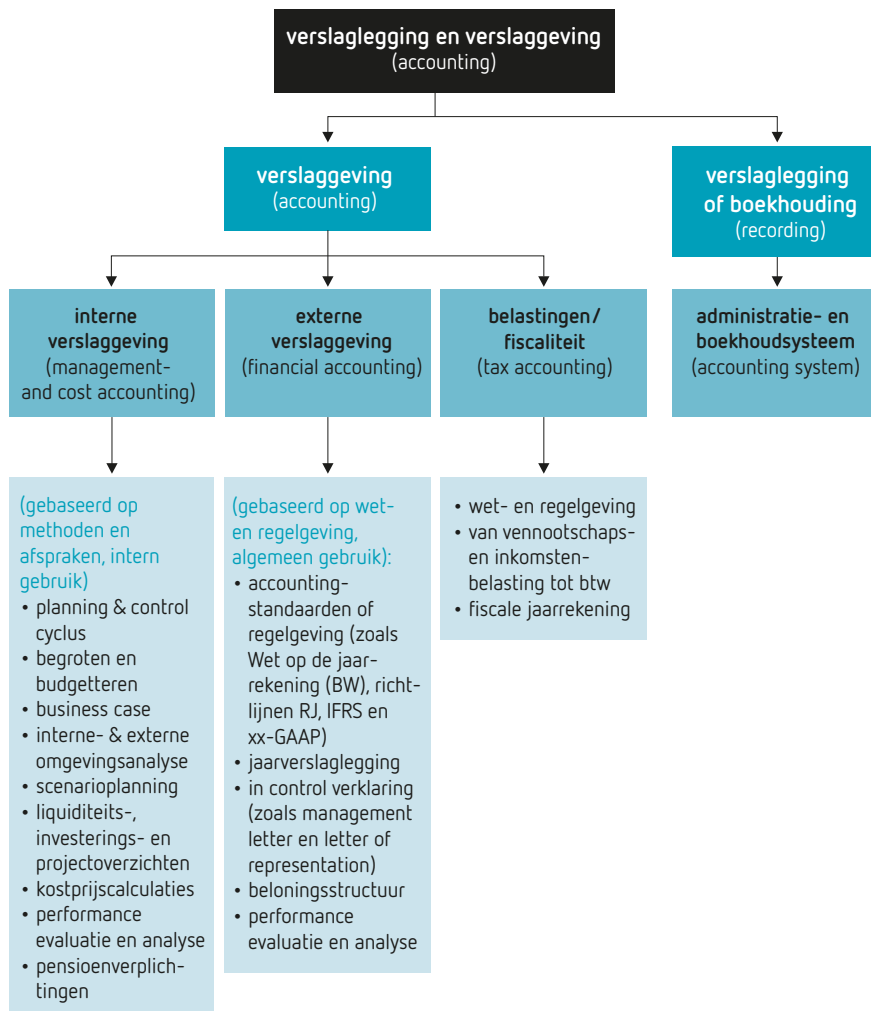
verslaglegging en verslaggeving
(accounting)

verslaggeving
(accounting)

verslaglegging of boekhouding
(recording)

interne verslaggeving
(management- and cost accounting)

externe verslaggeving
(financial accounting)

belastingen/ fiscaliteit
(tax accounting)

administratie- en boekhoudsysteem
(accounting system)

(gebaseerd op methoden en afspraken, intern gebruik)
• planning & control cyclus
• begroten en budgetteren
• business case
• interne- & externe omgevingsanalyse
• scenarioplanning
• liquiditeits-, investerings- en projectoverzichten
• kostprijscalculaties
• performance evaluatie en analyse
• pensioenverplichtingen

(gebaseerd op wet- en regelgeving, algemeen gebruik):
• accountingstandaarden of regelgeving (zoals Wet op de jaarrekening (BW), richtlijnen RJ, IFRS en xx-GAAP)
• jaarverslaglegging
• in control verklaring (zoals management letter en letter of representation)
• beloningsstructuur
• performance evaluatie en analyse

• wet- en regelgeving
• van vennootschaps- en inkomstenbelasting tot btw
• fiscale jaarrekening